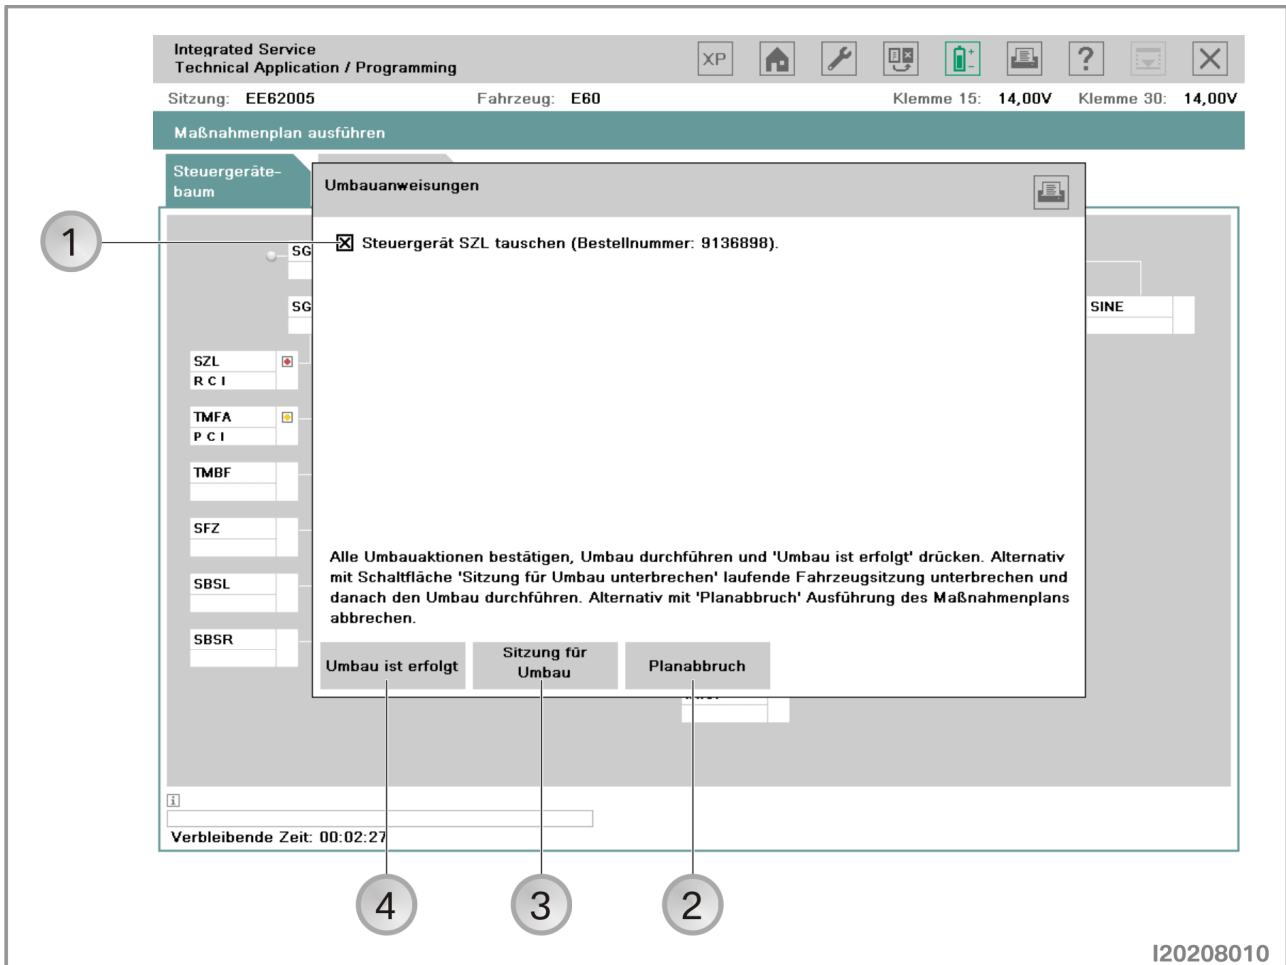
Integrated Service
Technical Application / Programming

XP

?

Sitzung: EE62005 Fahrzeug: E60 Klemme 15: 14,00V Klemme 30: 14,00V

Maßnahmenplan ausführen

Steuergeräte-
baum

Umbauanweisungen

1

☒ Steuergerät SZL tauschen (Bestellnummer: 9136898).

SG

SG

SINE

SZL
R C I

TMFA
P C I

TMBF

SFZ

SBSL

SBSR

Alle Umbauaktionen bestätigen, Umbau durchführen und 'Umbau ist erfolgt' drücken. Alternativ mit Schaltfläche 'Sitzung für Umbau unterbrechen' laufende Fahrzeugsitzung unterbrechen und danach den Umbau durchführen. Alternativ mit 'Planabbruch' Ausführung des Maßnahmenplans abbrechen.

Umbau ist erfolgt

Sitzung für
Umbau

Planabbruch

Verbleibende Zeit: 00:02:27

4

3

2

I20208010